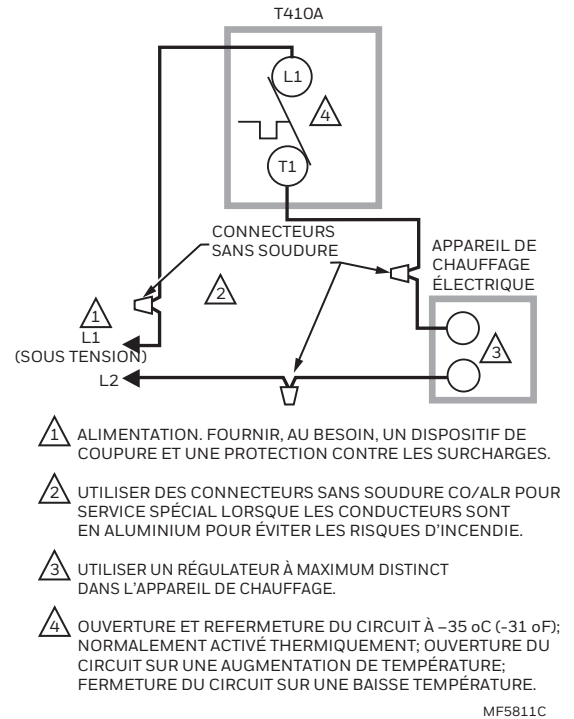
T410A

L1

4

T1

CONNECTEURS SANS SOUDURE

APPAREIL DE CHAUFFAGE ÉLECTRIQUE

2

1

L1 (SOUS TENSION)

3

L2

1 ALIMENTATION. FOURNIR, AU BESOIN, UN DISPOSITIF DE COUPURE ET UNE PROTECTION CONTRE LES SURCHARGES.

2 UTILISER DES CONNECTEURS SANS SOUDURE CO/ALR POUR SERVICE SPÉCIAL LORSQUE LES CONDUCTEURS SONT EN ALUMINIUM POUR ÉVITER LES RISQUES D'INCENDIE.

3 UTILISER UN RÉGULATEUR À MAXIMUM DISTINCT DANS L'APPAREIL DE CHAUFFAGE.

4 OUVERTURE ET REFERMETURE DU CIRCUIT À –35 oC (-31 oF); NORMALEMENT ACTIVÉ THERMIQUEMENT; OUVERTURE DU CIRCUIT SUR UNE AUGMENTATION DE TEMPÉRATURE; FERMETURE DU CIRCUIT SUR UNE BAISSE TEMPÉRATURE.

MF5811C